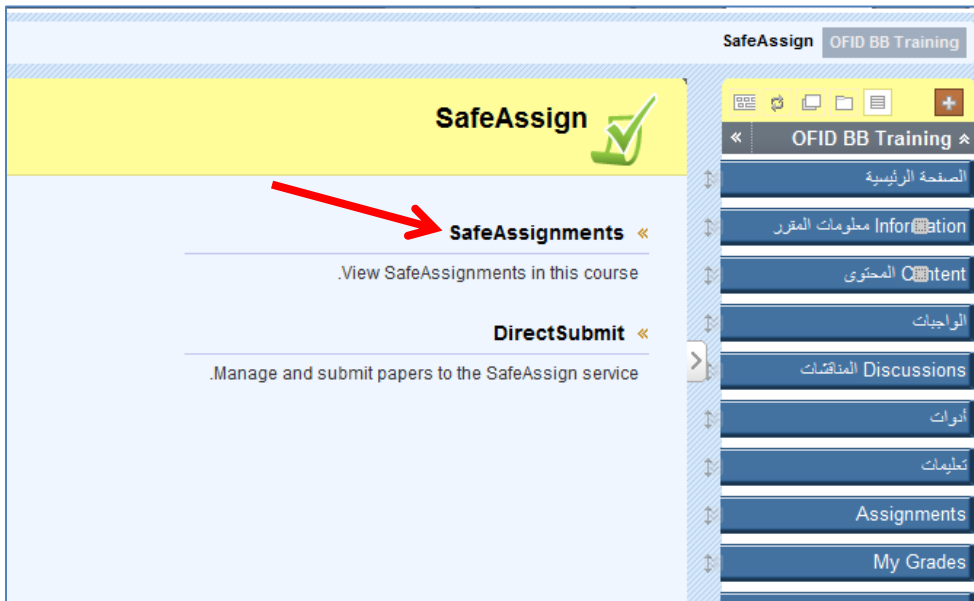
SafeAssign OFID BB Training

SafeAssign

SafeAssignments «

.View SafeAssignments in this course

DirectSubmit «

.Manage and submit papers to the SafeAssign service

OFID BB Training

الصفحة الرئيسية

Information معلومات المقرر

Content المحتوى

الواجبات

Discussions المناقشات

أدوات

تعليمات

Assignments

My Grades